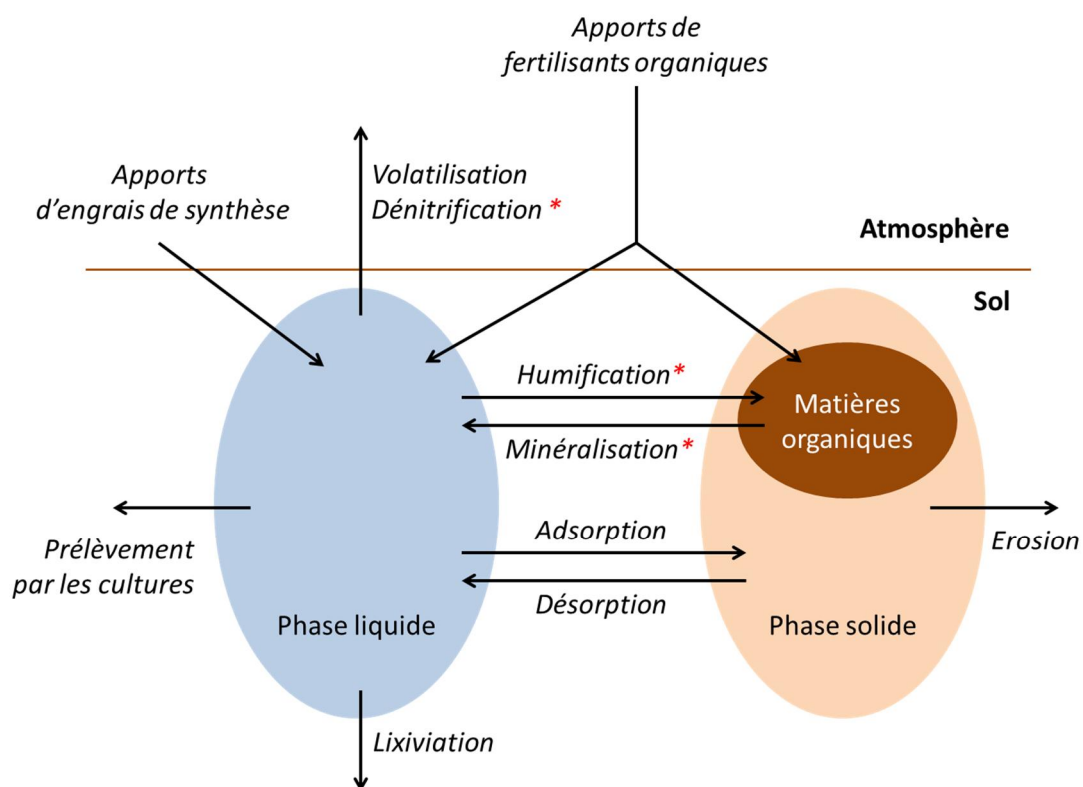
Apports de fertilisants organiques

Apports d'engrais de synthèse

Volatilisation
Dénitrification *

Atmosphère

Sol

Humification*

Matières organiques

Minéralisation*

Prélèvement par les cultures

Adsorption

Désorption

Erosion

Phase liquide

Phase solide

Lixiviation